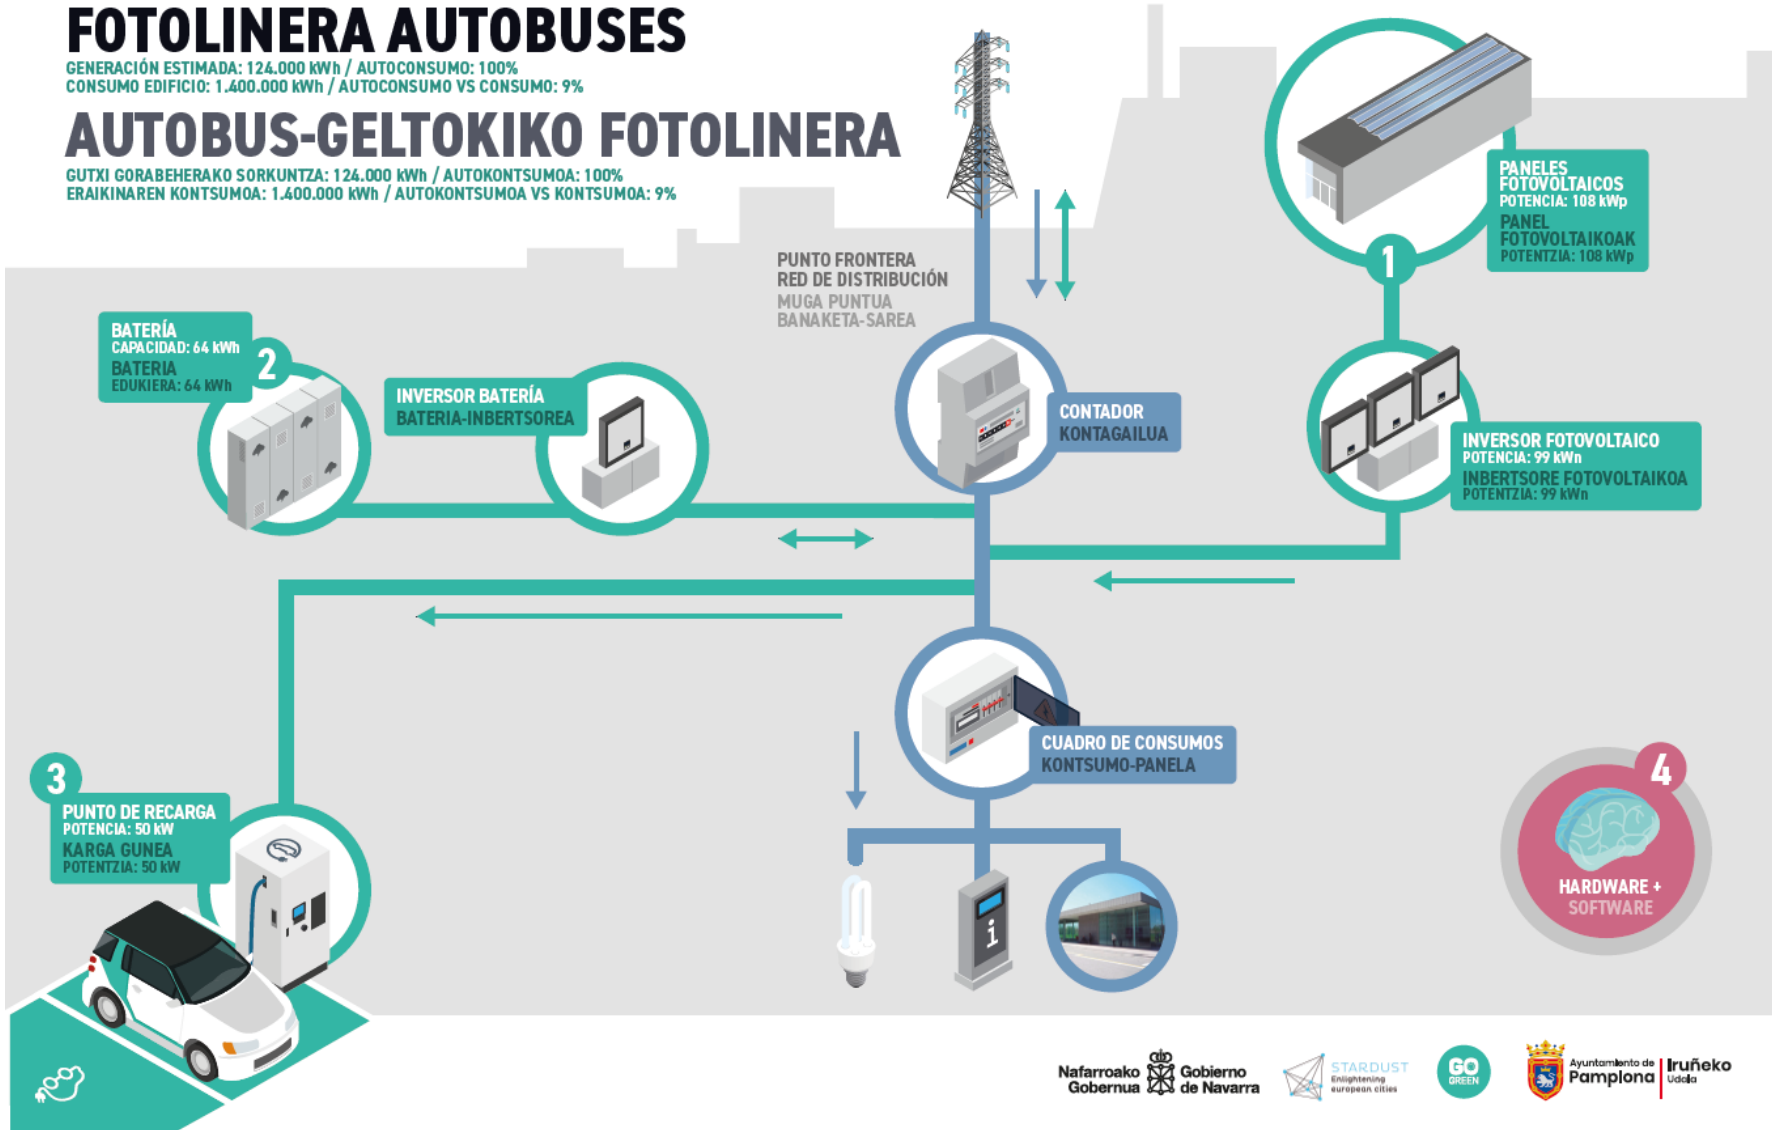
FOTOLINERA AUTOBUSES
GENERACIÓN ESTIMADA: 124.000 kWh / AUTOCONSUMO: 100%
CONSUMO EDIFICIO: 1.400.000 kWh / AUTOCONSUMO VS CONSUMO: 9%

AUTOBUS-GELTOKIKO FOTOLINERA
GUTXI GORABEHERAKO SORKUNTZA: 124.000 kWh / AUTOKONTSUMOA: 100%
ERAIKINAREN KONTSUMOA: 1.400.000 kWh / AUTOKONTSUMOA VS KONTSUMOA: 9%

PUNTO FRONTERA
RED DE DISTRIBUCIÓN
MUGA PUNTUA
BANAKETA-SAREA

1
PANELES FOTOVOLTAICOS
POTENCIA: 108 kWp
PANEL FOTOVOLTAIKOAK
POTENTZIA: 108 kWp

2
BATERÍA
CAPACIDAD: 64 kWh
BATERIA
EDUKIERA: 64 kWh

INVERSOR BATERÍA
BATERIA-INBERTSOREA

CONTADOR
KONTAGAILUA

INVERSOR FOTOVOLTAICO
POTENCIA: 99 kWn
INBERTSORE FOTOVOLTAIKOA
POTENTZIA: 99 kWn

CUADRO DE CONSUMOS
KONTSUMO-PANELA

3
PUNTO DE RECARGA
POTENCIA: 50 kW
KARGA GUNEA
POTENTZIA: 50 kW

4
HARDWARE +
SOFTWARE

Nafarroako Gobernua Gobierno de Navarra
STARDUST Enlightening european cities
GO GREEN
Ayuntamiento de Pamplona Iruñeko Udala